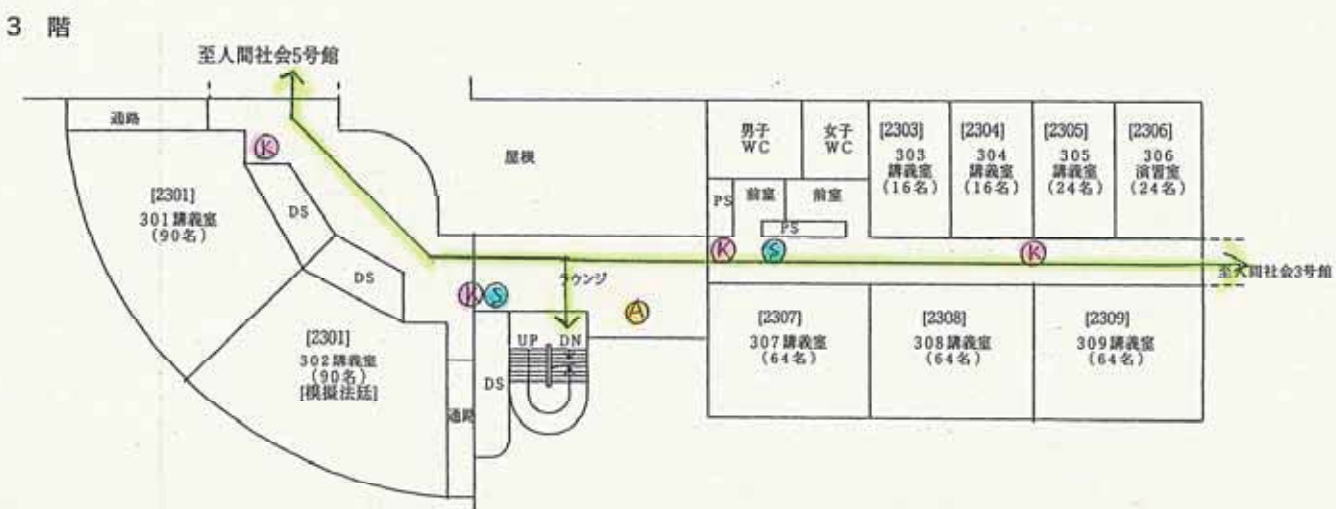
3 階

至人間社会5号館

通路

Ⓚ

屋根

男子 WC

女子 WC

[2303] 303 講義室 (16名)

[2304] 304 講義室 (16名)

[2305] 305 講義室 (24名)

[2306] 306 演習室 (24名)

PS

前室

前室

PS

[2301] 301講義室 (90名)

DS

DS

Ⓚ Ⓢ

Ⓚ

至人間社会3号館

ラウンジ

Ⓚ Ⓢ

Ⓐ

[2301] 302講義室 (90名) [模擬法廷]

UP DN

DS

通路

[2307] 307講義室 (64名)

[2308] 308講義室 (64名)

[2309] 309講義室 (64名)